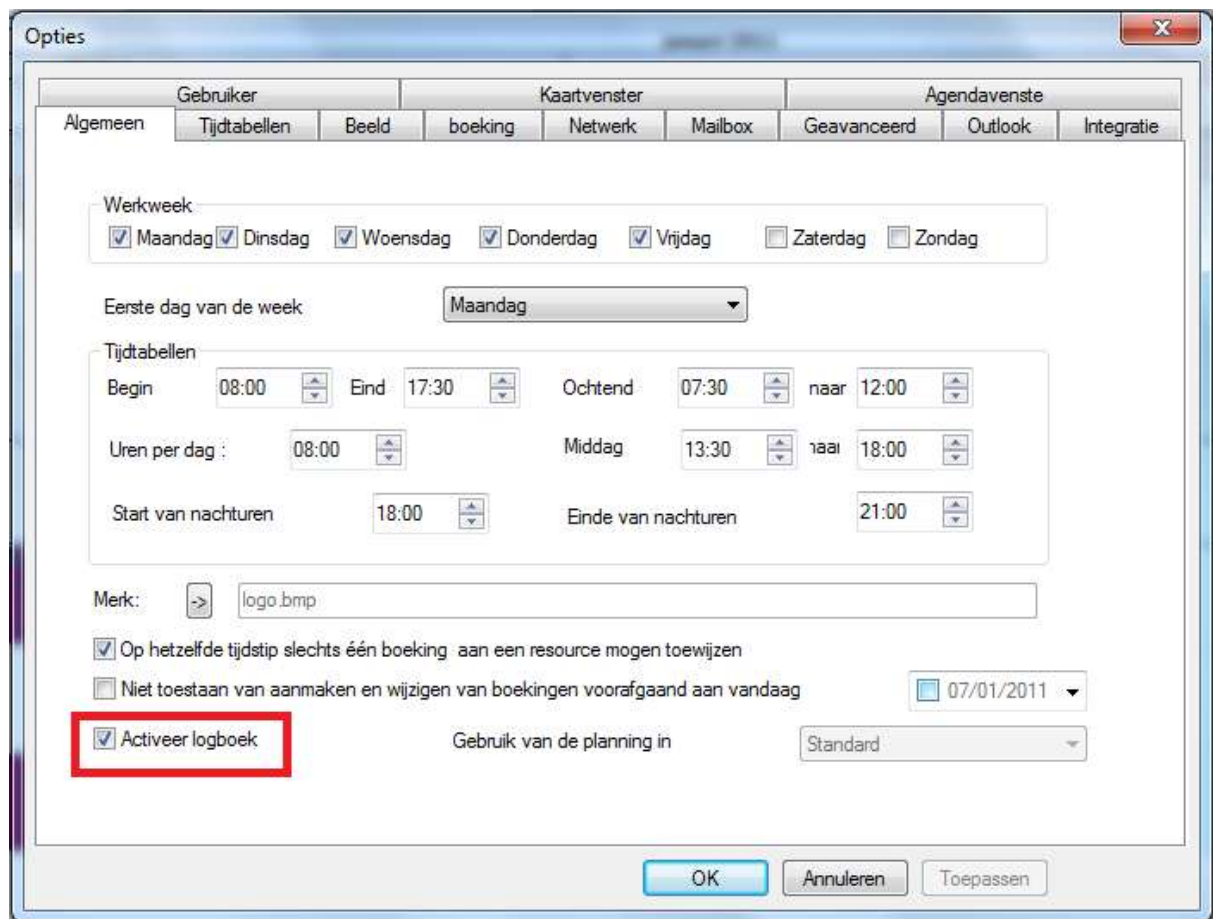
Opties

Gebruiker | Kaartvenster | Agendavenste
Algemeen | Tijdtabellen | Beeld | boeking | Netwerk | Mailbox | Geavanceerd | Outlook | Integratie

Werkweek
Maandag Dinsdag Woensdag Donderdag Vrijdag Zaterdag Zondag

Eerste dag van de week Maandag

Tijdtabellen
Begin 08:00 Eind 17:30 Ochtend 07:30 naar 12:00
Uren per dag : 08:00 Middag 13:30 ıaaı 18:00
Start van nachturen 18:00 Einde van nachturen 21:00

Merk: -> logo.bmp

Op hetzelfde tijdstip slechts één boeking aan een resource mogen toewijzen
Niet toestaan van aanmaken en wijzigen van boekingen voorafgaand aan vandaag 07/01/2011
Activeer logboek Gebruik van de planning in Standard

OK Annuleren Toepassen